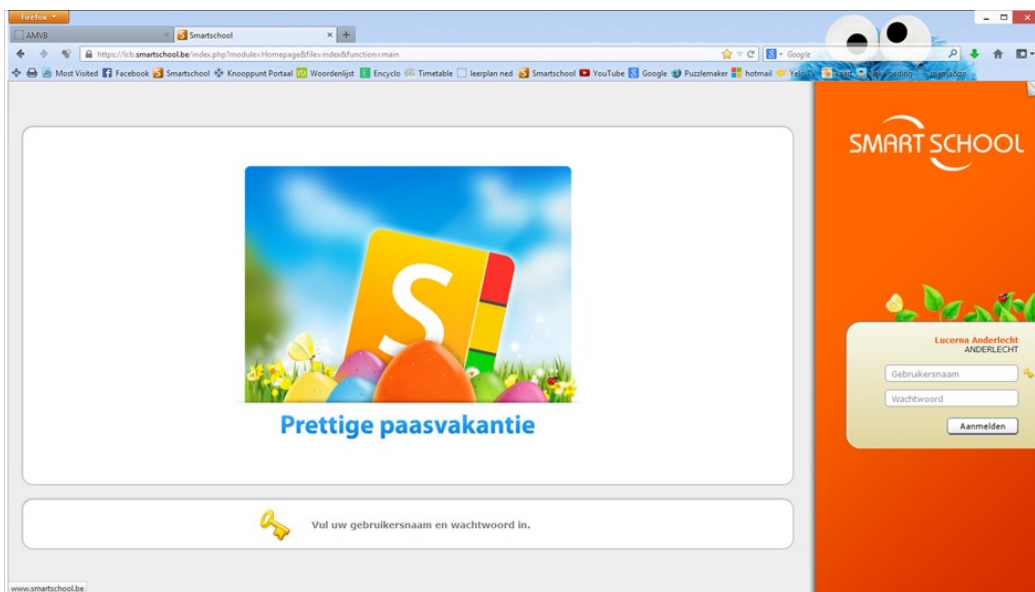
Firefox

AMVB

Smartschool

+

https://lcb.smartschool.be/index.php?module=Homepage&file=index&function=main

Google

Most Visited Facebook Smartschool Knooppunt Portaal Woordenlijst Encyclo Timetable leerplan ned Smartschool YouTube Google Puzzlemaker hotmail Yelo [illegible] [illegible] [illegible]

S

Prettige paasvakantie

Vul uw gebruikersnaam en wachtwoord in.

SMART SCHOOL

Lucerna Anderlecht
ANDERLECHT

Gebruikersnaam

Wachtwoord

Aanmelden

www.smartschool.be